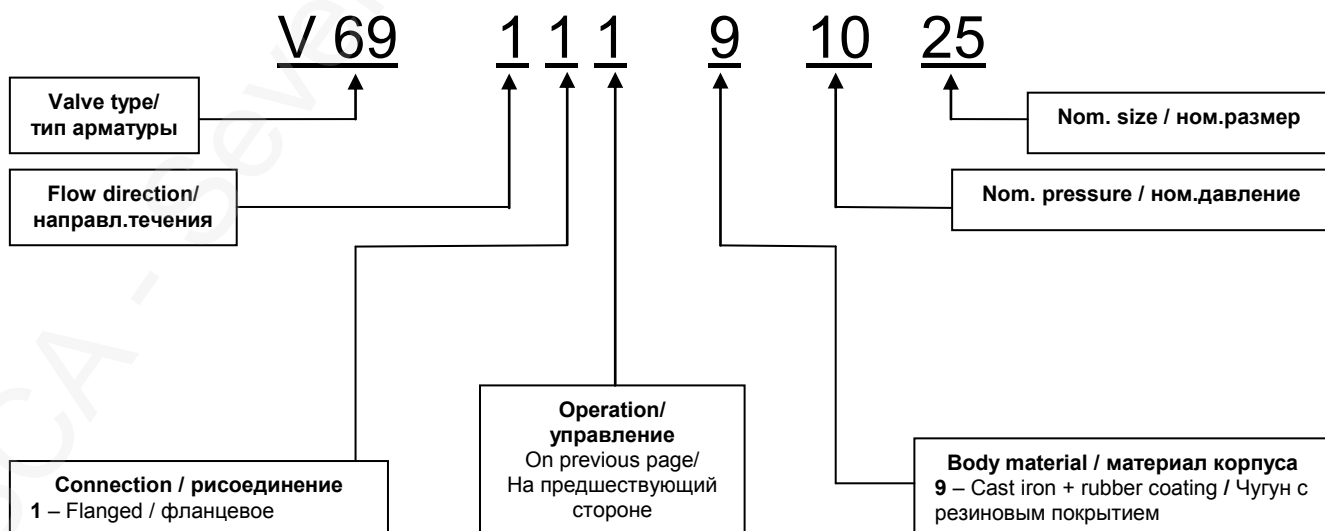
V 69 1 1 1 9 10 25

Valve type/ тип арматуры

Flow direction/ направл.течения

Nom. size / ном.размер

Nom. pressure / ном.давление

Operation/ управление
On previous page/ На предшествующий стороне

Connection / рисоединение
**1** – Flanged / фланцевое

Body material / материал корпуса
**9** – Cast iron + rubber coating / Чугун с резиновым покрытием